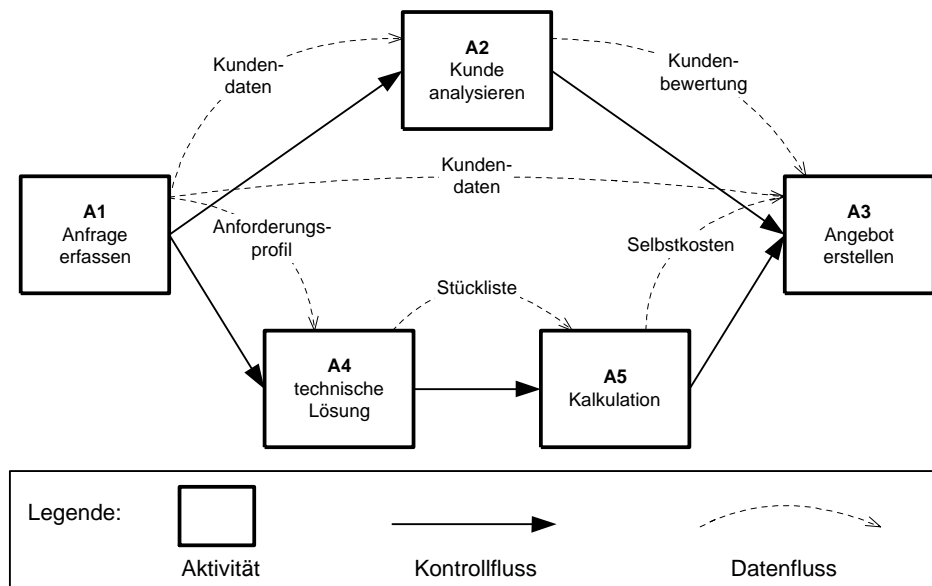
Kundendaten

A2
Kunde analysieren

Kundenbewertung

Kundendaten

A1
Anfrage erfassen

Anforderungsprofil

Selbstkosten

A3
Angebot erstellen

Stückliste

A4
technische Lösung

A5
Kalkulation

Legende:

Aktivität

Kontrollfluss

Datenfluss